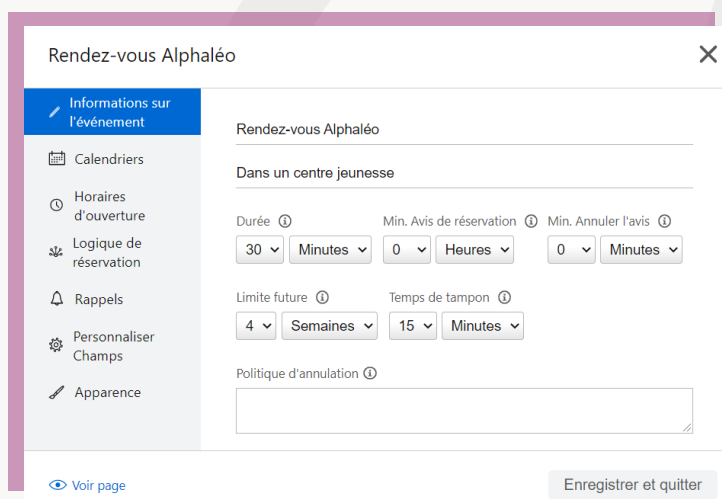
Rendez-vous Alphaléo

×

Informations sur l'événement

Calendriers

Horaires d'ouverture

Logique de réservation

Rappels

Personnaliser Champs

Apparence

Rendez-vous Alphaléo

Dans un centre jeunesse

Durée

30 Minutes

Min. Avis de réservation

0 Heures

Min. Annuler l'avis

0 Minutes

Limite future

4 Semaines

Temps de tampon

15 Minutes

Politique d'annulation

Voir page

Enregistrer et quitter